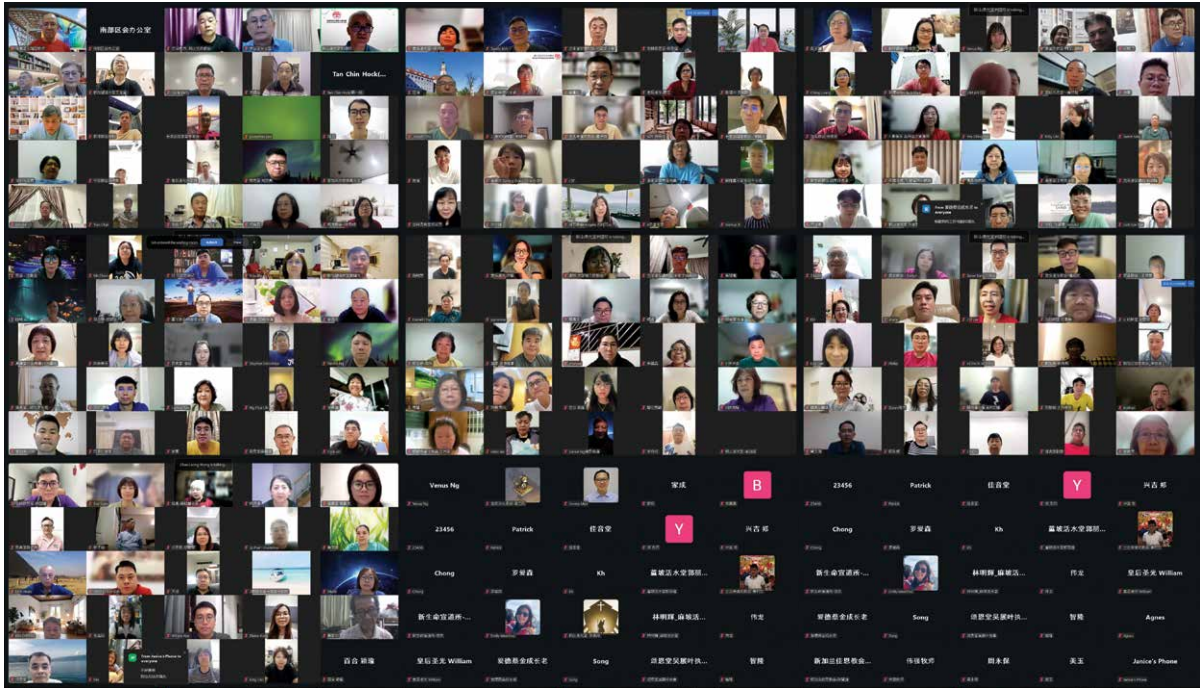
南部区会办公室

Tan Chin Hock(...

Venus Ng
家成
B
23456
Patrick
佳音堂
Y
兴吉 郑

23456
Patrick
佳音堂
Y
兴吉 郑
Chong
罗爱森
Kh
蔴坡活水堂蒙恩...

Chong
罗爱森
Kh
蔴坡活水堂蒙恩...
新生命宣道善...
林喇臞_蔴坡活...
伟龙
皇后圣光 William

新生命宣道善...
林喇臞_蔴坡活...
伟龙
爱德恩金成长老
Song
颂恩堂吴丽叶执...
智鹏
Agnes

百合 颖臻
皇后圣光 William
爱德恩金成长老
Song
颂恩堂吴丽叶执...
智鹏
新加坡恩教会...
伟强牧师
周永保
美玉
Janice's Phone